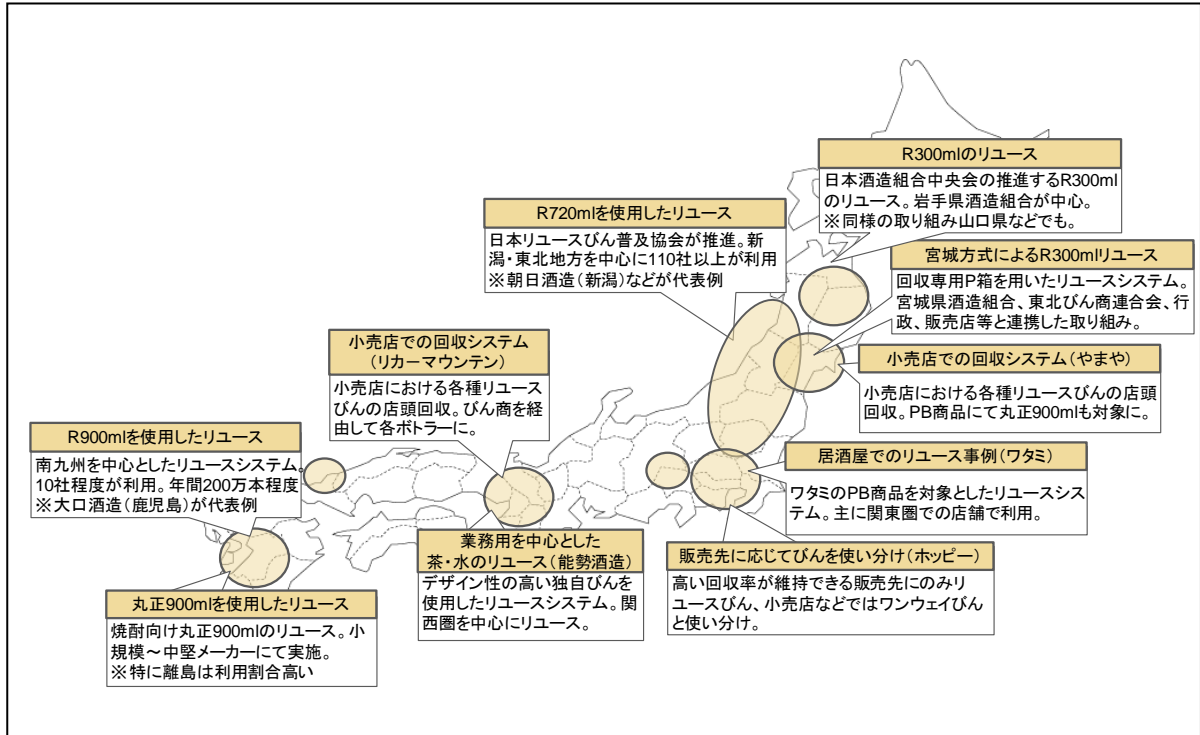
R300mlのリユース
日本酒造組合中央会の推進するR300mlのリユース。岩手県酒造組合が中心。
※同様の取り組み山口県などでも。

R720mlを使用したリユース
日本リユースびん普及協会が推進。新潟・東北地方を中心に110社以上が利用
※朝日酒造（新潟）などが代表例

宮城方式によるR300mlリユース
回収専用P箱を用いたリユースシステム。宮城県酒造組合、東北びん商連合会、行政、販売店等と連携した取り組み。

小売店での回収システム
（リカーマウンテン）
小売店における各種リユースびんの店頭回収。びん商を経由して各ボトラーに。

小売店での回収システム（やまや）
小売店における各種リユースびんの店頭回収。PB商品にて丸正900mlも対象に。

R900mlを使用したリユース
南九州を中心としたリユースシステム。10社程度が利用。年間200万本程度
※大口酒造（鹿児島）が代表例

居酒屋でのリユース事例（ワタミ）
ワタミのPB商品を対象としたリユースシステム。主に関東圏での店舗で利用。

業務用を中心とした
茶・水のリユース（能勢酒造）
デザイン性の高い独自びんを使用したリユースシステム。関西圏を中心にリユース。

販売先に応じてびんを使い分け（ホッピー）
高い回収率が維持できる販売先にのみリユースびん、小売店などではワンウェイびんと使い分け。

丸正900mlを使用したリユース
焼酎向け丸正900mlのリユース。小規模～中堅メーカーにて実施。
※特に離島は利用割合高い